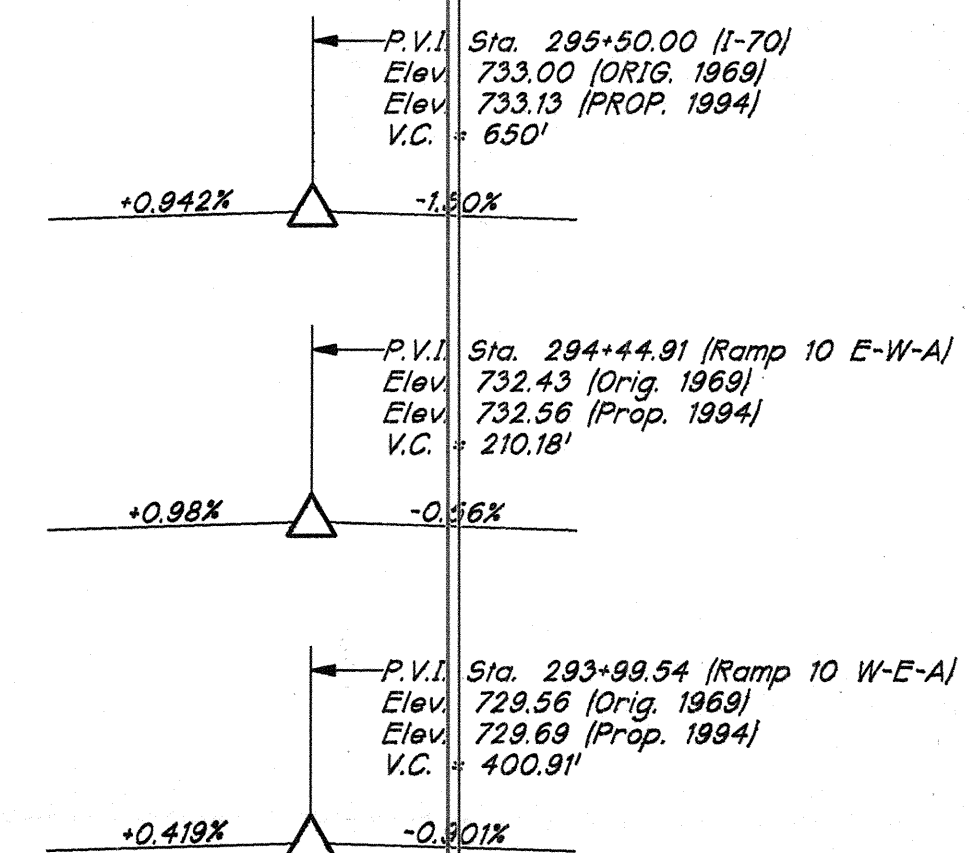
P.V.I. Sta. 295+50.00 (I-70)
Elev. 733.00 (ORIG. 1969)
Elev. 733.13 (PROP. 1994)
V.C. = 650'

+0.942%

-1.50%

P.V.I. Sta. 294+44.91 (Ramp 10 E-W-A)
Elev. 732.43 (Orig. 1969)
Elev. 732.56 (Prop. 1994)
V.C. = 210.18'

+0.98%

-0.56%

P.V.I. Sta. 293+99.54 (Ramp 10 W-E-A)
Elev. 729.56 (Orig. 1969)
Elev. 729.69 (Prop. 1994)
V.C. = 400.91'

+0.419%

-0.901%